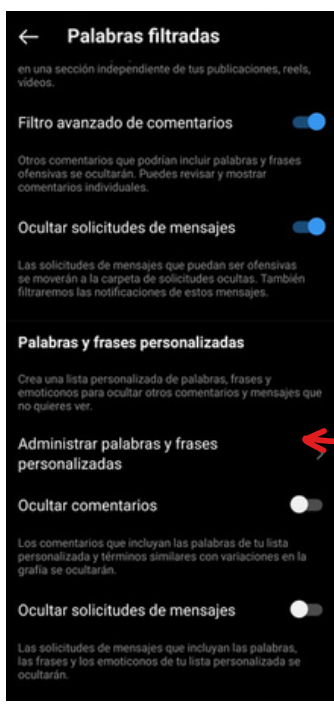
← Palabras filtradas

en una sección independiente de tus publicaciones, reels, videos.

Filtro avanzado de comentarios

Otros comentarios que podrían incluir palabras y frases ofensivas se ocultarán. Puedes revisar y mostrar comentarios individuales.

Ocultar solicitudes de mensajes

Las solicitudes de mensajes que puedan ser ofensivas se moverán a la carpeta de solicitudes ocultas. También filtraremos las notificaciones de estos mensajes.

Palabras y frases personalizadas

Crea una lista personalizada de palabras, frases y emoticonos para ocultar otros comentarios y mensajes que no quieres ver.

Administrar palabras y frases personalizadas

Ocultar comentarios

Los comentarios que incluyan las palabras de tu lista personalizada y términos similares con variaciones en la grafía se ocultarán.

Ocultar solicitudes de mensajes

Las solicitudes de mensajes que incluyan las palabras, las frases y los emoticonos de tu lista personalizada se ocultarán.